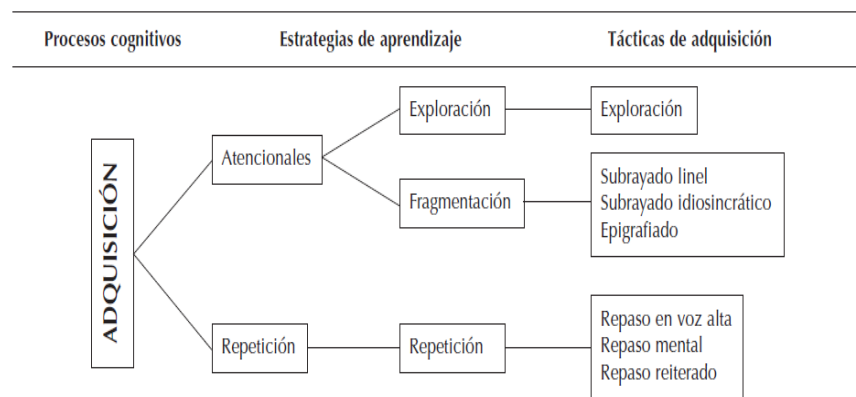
Procesos cognitivos

Estrategias de aprendizaje

Tácticas de adquisición

ADQUISICIÓN

Atencionales

Exploración

Exploración

Fragmentación

Subrayado linel
Subrayado idiosincrático
Epigrafiado

Repetición

Repetición

Repaso en voz alta
Repaso mental
Repaso reiterado